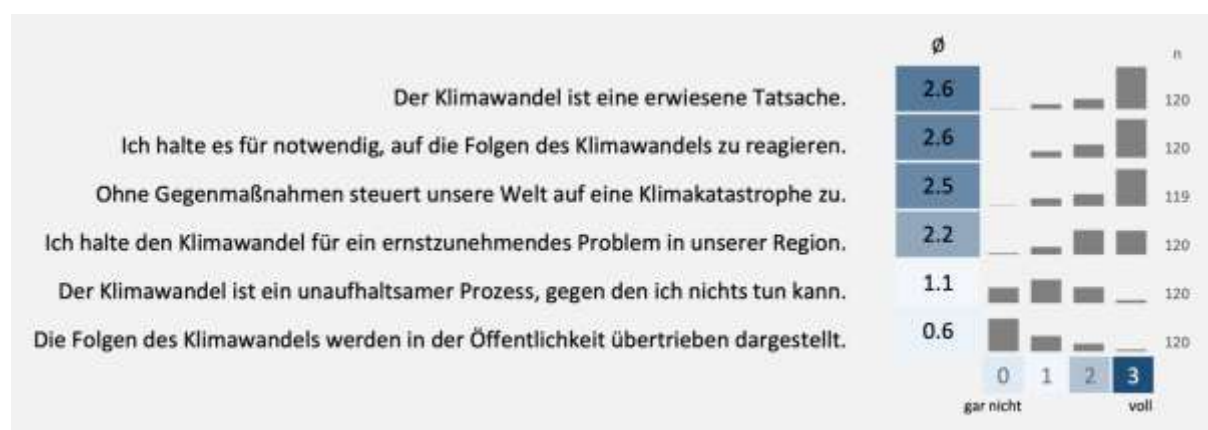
| | ø | n |
|---|---|---|
| Der Klimawandel ist eine erwiesene Tatsache. | 2.6 | 120 |
| Ich halte es für notwendig, auf die Folgen des Klimawandels zu reagieren. | 2.6 | 120 |
| Ohne Gegenmaßnahmen steuert unsere Welt auf eine Klimakatastrophe zu. | 2.5 | 119 |
| Ich halte den Klimawandel für ein ernstzunehmendes Problem in unserer Region. | 2.2 | 120 |
| Der Klimawandel ist ein unaufhaltsamer Prozess, gegen den ich nichts tun kann. | 1.1 | 120 |
| Die Folgen des Klimawandels werden in der Öffentlichkeit übertrieben dargestellt. | 0.6 | 120 |

0 1 2 3
gar nicht voll